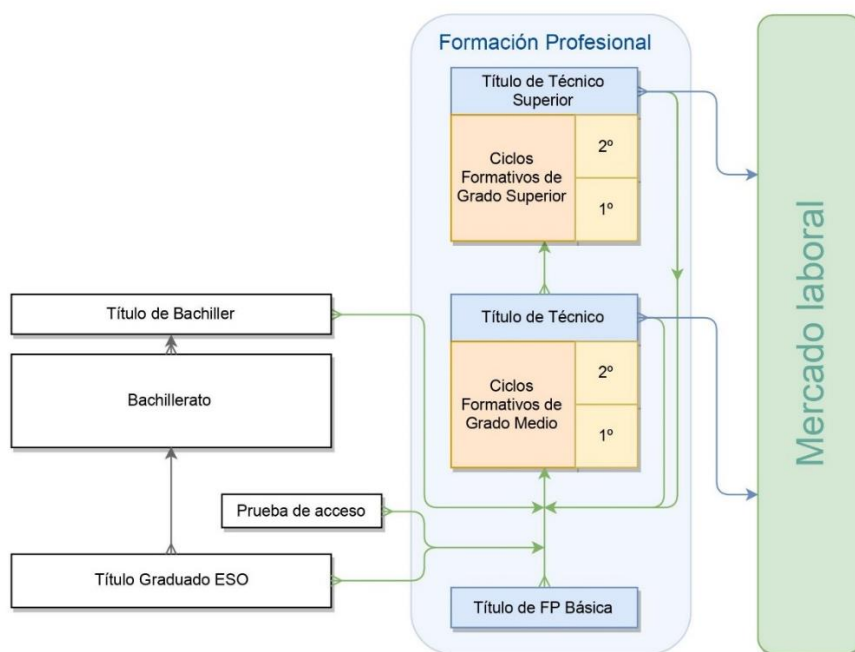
Formación Profesional

Título de Técnico Superior

Ciclos Formativos de Grado Superior

2º

1º

Título de Bachiller

Título de Técnico

Bachillerato

Ciclos Formativos de Grado Medio

2º

1º

Prueba de acceso

Título Graduado ESO

Título de FP Básica

Mercado laboral